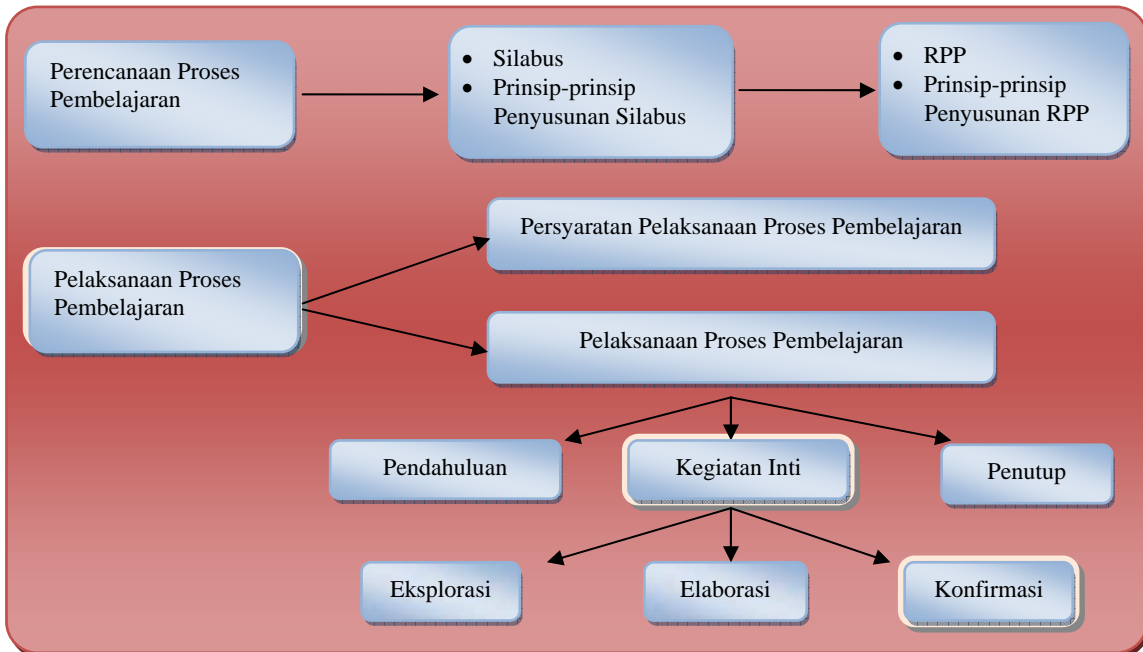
Perencanaan Proses Pembelajaran

- Silabus
- Prinsip-prinsip Penyusunan Silabus

- RPP
- Prinsip-prinsip Penyusunan RPP

Pelaksanaan Proses Pembelajaran

Persyaratan Pelaksanaan Proses Pembelajaran

Pelaksanaan Proses Pembelajaran

Pendahuluan

Kegiatan Inti

Penutup

Eksplorasi

Elaborasi

Konfirmasi